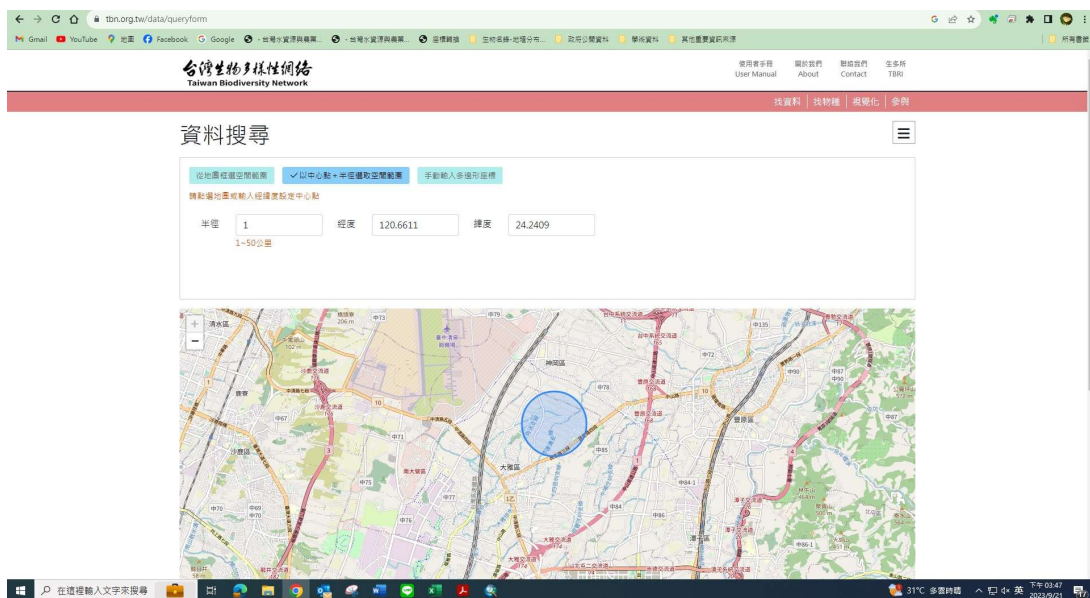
tbn.org.tw/data/queryform

Gmail YouTube 地圖 Facebook Google - 台灣水資源與農業... - 台灣水資源與農業... 座標轉換 生物名錄-地理分布... 政府公開資料 學術資料 其他重要資訊來源 所有書籤

台灣生物多樣性網絡
Taiwan Biodiversity Network

使用者手冊 User Manual | 關於我們 About | 聯絡我們 Contact | 生多所 TBRI

找資料 | 找物種 | 視覺化 | 參與

資料搜尋

從地圖框選空間範圍 | ✓以中心點 + 半徑選取空間範圍 | 手動輸入多邊形座標

請點選地圖或輸入經緯度設定中心點

半徑 1 經度 120.6611 緯度 24.2409
1~50公里

+
−
清水區
神岡區
大雅區
豐原區
潭子區
沙鹿區
龍井區
中73
中79
中72
中78
中71
中75
中77
中76
中70
中69
中67
中65
中84
中84-1
中86
中86-1
中87
中90
中135
10
3
4
1
74

在這裡輸入文字來搜尋

31°C 多雲時晴 英 下午 03:47 2023/9/21